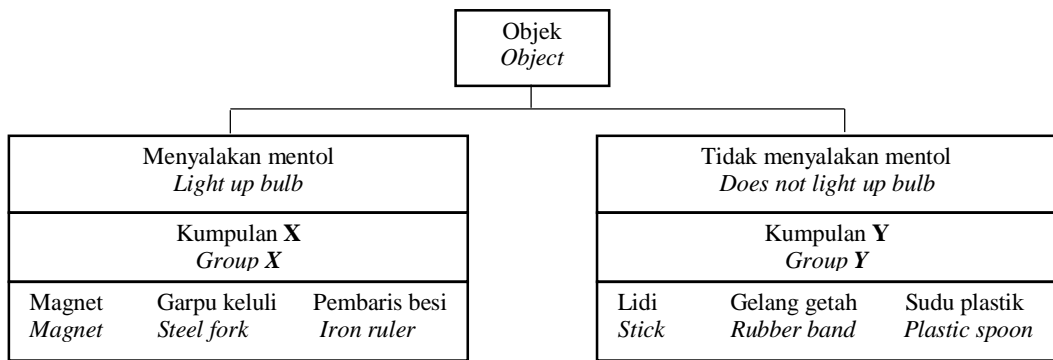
Objek
*Object*

Menyalakan mentol
*Light up bulb*

Kumpulan **X**
*Group **X***

Magnet
*Magnet*

Garpu keluli
*Steel fork*

Pembaris besi
*Iron ruler*

Tidak menyalakan mentol
*Does not light up bulb*

Kumpulan **Y**
*Group **Y***

Lidi
*Stick*

Gelang getah
*Rubber band*

Sudu plastik
*Plastic spoon*